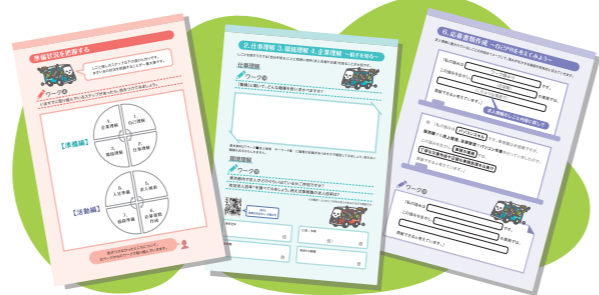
準備状況を把握する

ワーク①

【準備編】

1.自己理解
2.仕事理解
3.職場理解
4.企業理解

【活動編】

5.求人検索
6.応募書類作成
7.面接練習
8.入社準備

2.仕事理解 3.職場理解 4.企業理解 ～一歩ずつ前へ～

企業理解

ワーク②

職場理解

ワーク③

6.応募書類作成 ～カピアがキミをアピール～

ワーク④